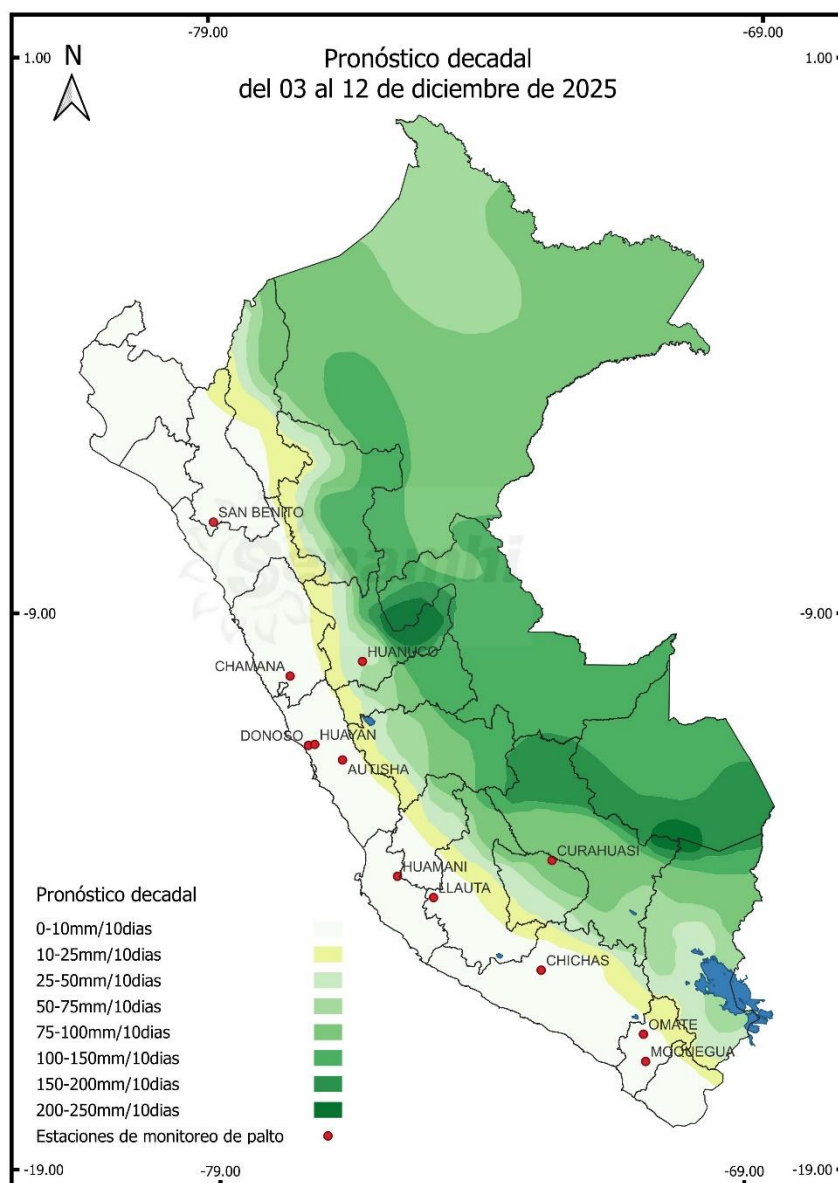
-79.00
-69.00
1.00
1.00
N
Pronóstico decadal
del 03 al 12 de diciembre de 2025

SAN BENITO
-9.00
-9.00
CHAMANA
HUANUCO
DONOSO
HUAYAN
AUTISHA
CURAHUASI
HUAMANI
LLAUTA
CHICHAS
OMATE
MOQUEGUA

Pronóstico decadal
0-10mm/10dias
10-25mm/10dias
25-50mm/10dias
50-75mm/10dias
75-100mm/10dias
100-150mm/10dias
150-200mm/10dias
200-250mm/10dias
Estaciones de monitoreo de palto

-19.00
-79.00
-69.00
-19.00